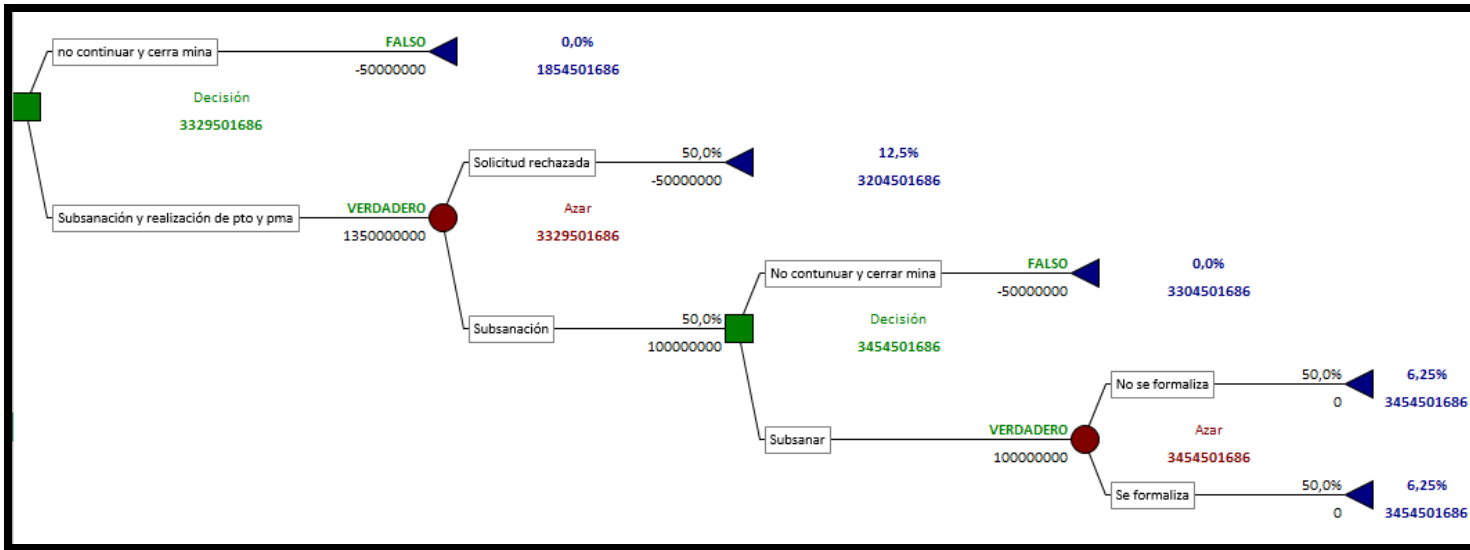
no continuar y cerra mina
FALSO
-50000000
0,0%
1854501686

Decisión
3329501686

Solicitud rechazada
50,0%
-50000000
12,5%
3204501686

Subsanación y realización de pto y pma
VERDADERO
1350000000
Azar
3329501686

No contunuar y cerrar mina
FALSO
-50000000
0,0%
3304501686

Subsanación
50,0%
100000000
Decisión
3454501686

No se formaliza
50,0%
0
6,25%
3454501686

Subsanar
VERDADERO
100000000
Azar
3454501686

Se formaliza
50,0%
0
6,25%
3454501686